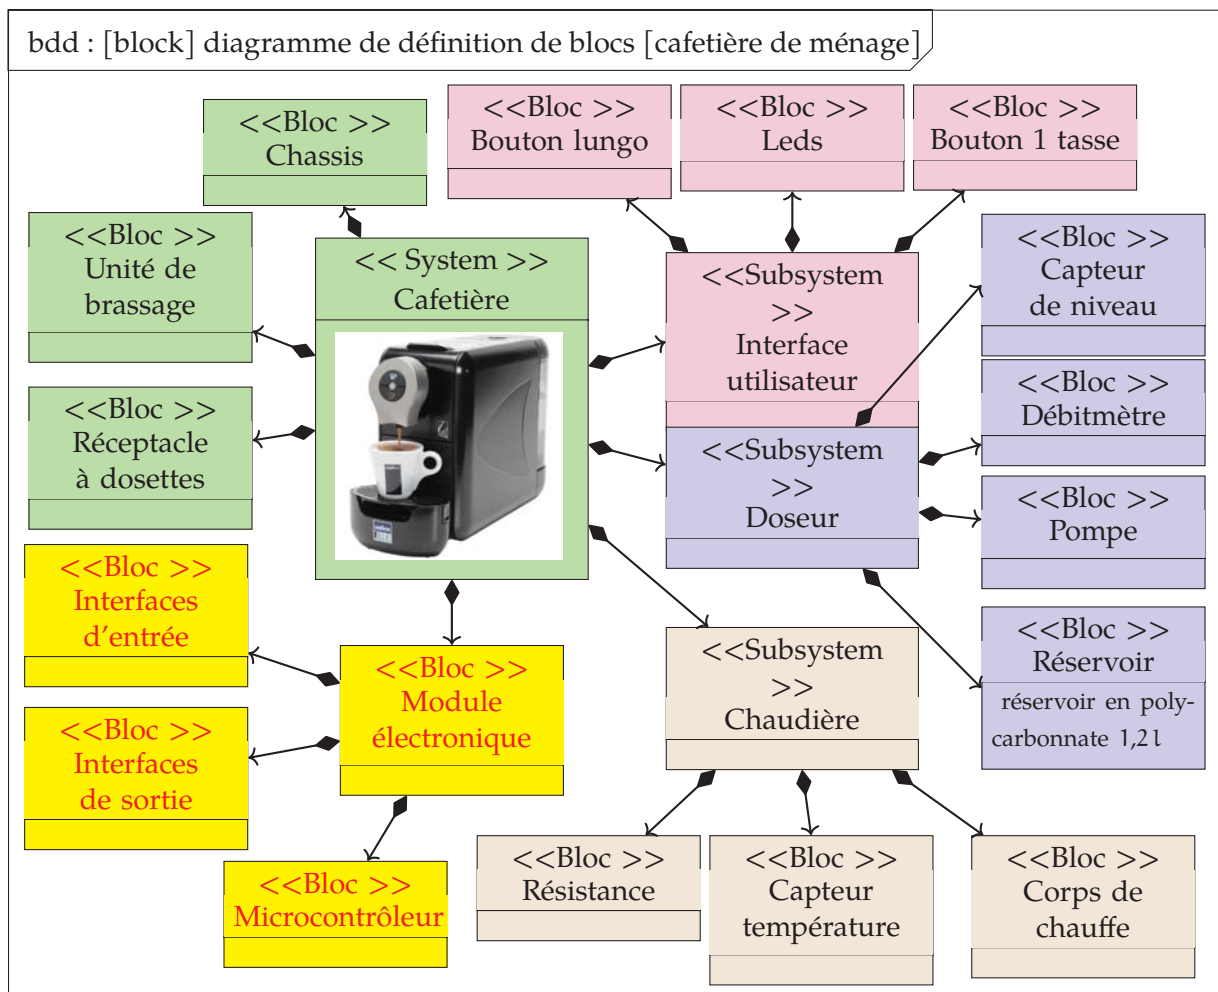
bdd : [block] diagramme de définition de blocs [cafetière de ménage]

<<Bloc >>
Chassis

<<Bloc >>
Bouton lungo

<<Bloc >>
Leds

<<Bloc >>
Bouton 1 tasse

<<Bloc >>
Unité de brassage

<< System >>
Cafetière

<<Subsystem >>
Interface utilisateur

<<Bloc >>
Capteur de niveau

<<Bloc >>
Réceptacle à dosettes

<<Subsystem >>
Doseur

<<Bloc >>
Débitmètre

<<Bloc >>
Pompe

<<Bloc >>
Interfaces d'entrée

<<Bloc >>
Module électronique

<<Subsystem >>
Chaudière

<<Bloc >>
Réservoir
réservoir en polycarbonnate 1,2 l

<<Bloc >>
Interfaces de sortie

<<Bloc >>
Microcontrôleur

<<Bloc >>
Résistance

<<Bloc >>
Capteur température

<<Bloc >>
Corps de chauffe